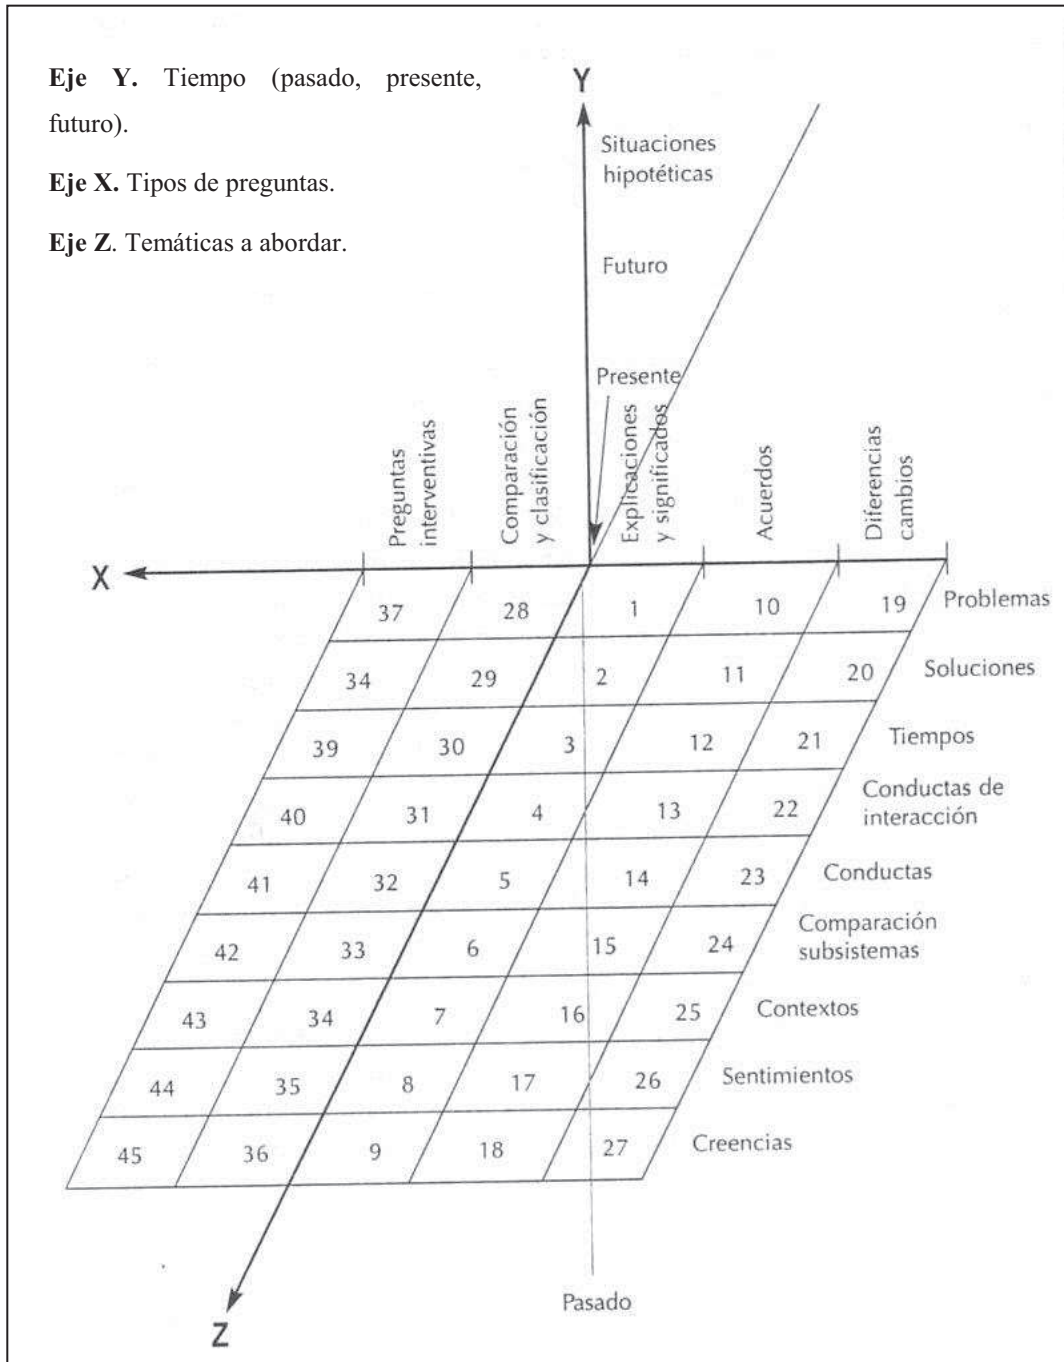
**Eje Y.** Tiempo (pasado, presente, futuro).

**Eje X.** Tipos de preguntas.

**Eje Z**. Temáticas a abordar.

Y

Situaciones hipotéticas

Futuro

Presente

Preguntas interventivas

Comparación y clasificación

Explicaciones y significados

Acuerdos

Diferencias cambios

X

| 37 | 28 | 1 | 10 | 19 | Problemas |
|---|---|---|---|---|---|
| 34 | 29 | 2 | 11 | 20 | Soluciones |
| 39 | 30 | 3 | 12 | 21 | Tiempos |
| 40 | 31 | 4 | 13 | 22 | Conductas de interacción |
| 41 | 32 | 5 | 14 | 23 | Conductas |
| 42 | 33 | 6 | 15 | 24 | Comparación subsistemas |
| 43 | 34 | 7 | 16 | 25 | Contextos |
| 44 | 35 | 8 | 17 | 26 | Sentimientos |
| 45 | 36 | 9 | 18 | 27 | Creencias |

Pasado

Z